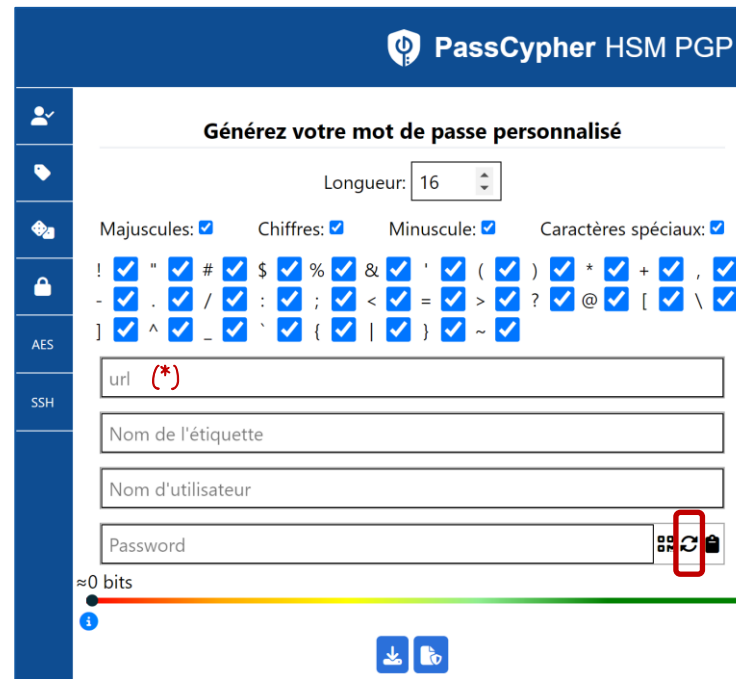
PassCypher HSM PGP

AES
SSH

Générez votre mot de passe personnalisé

Longueur: 16

Majuscules: Chiffres: Minuscule: Caractères spéciaux:

! " # $ % & ' ( ) * + ,
- . / : ; < = > ? @ [ \
] ^ _ ` { | } ~

url (*)

Nom de l'étiquette

Nom d'utilisateur

Password

≈0 bits